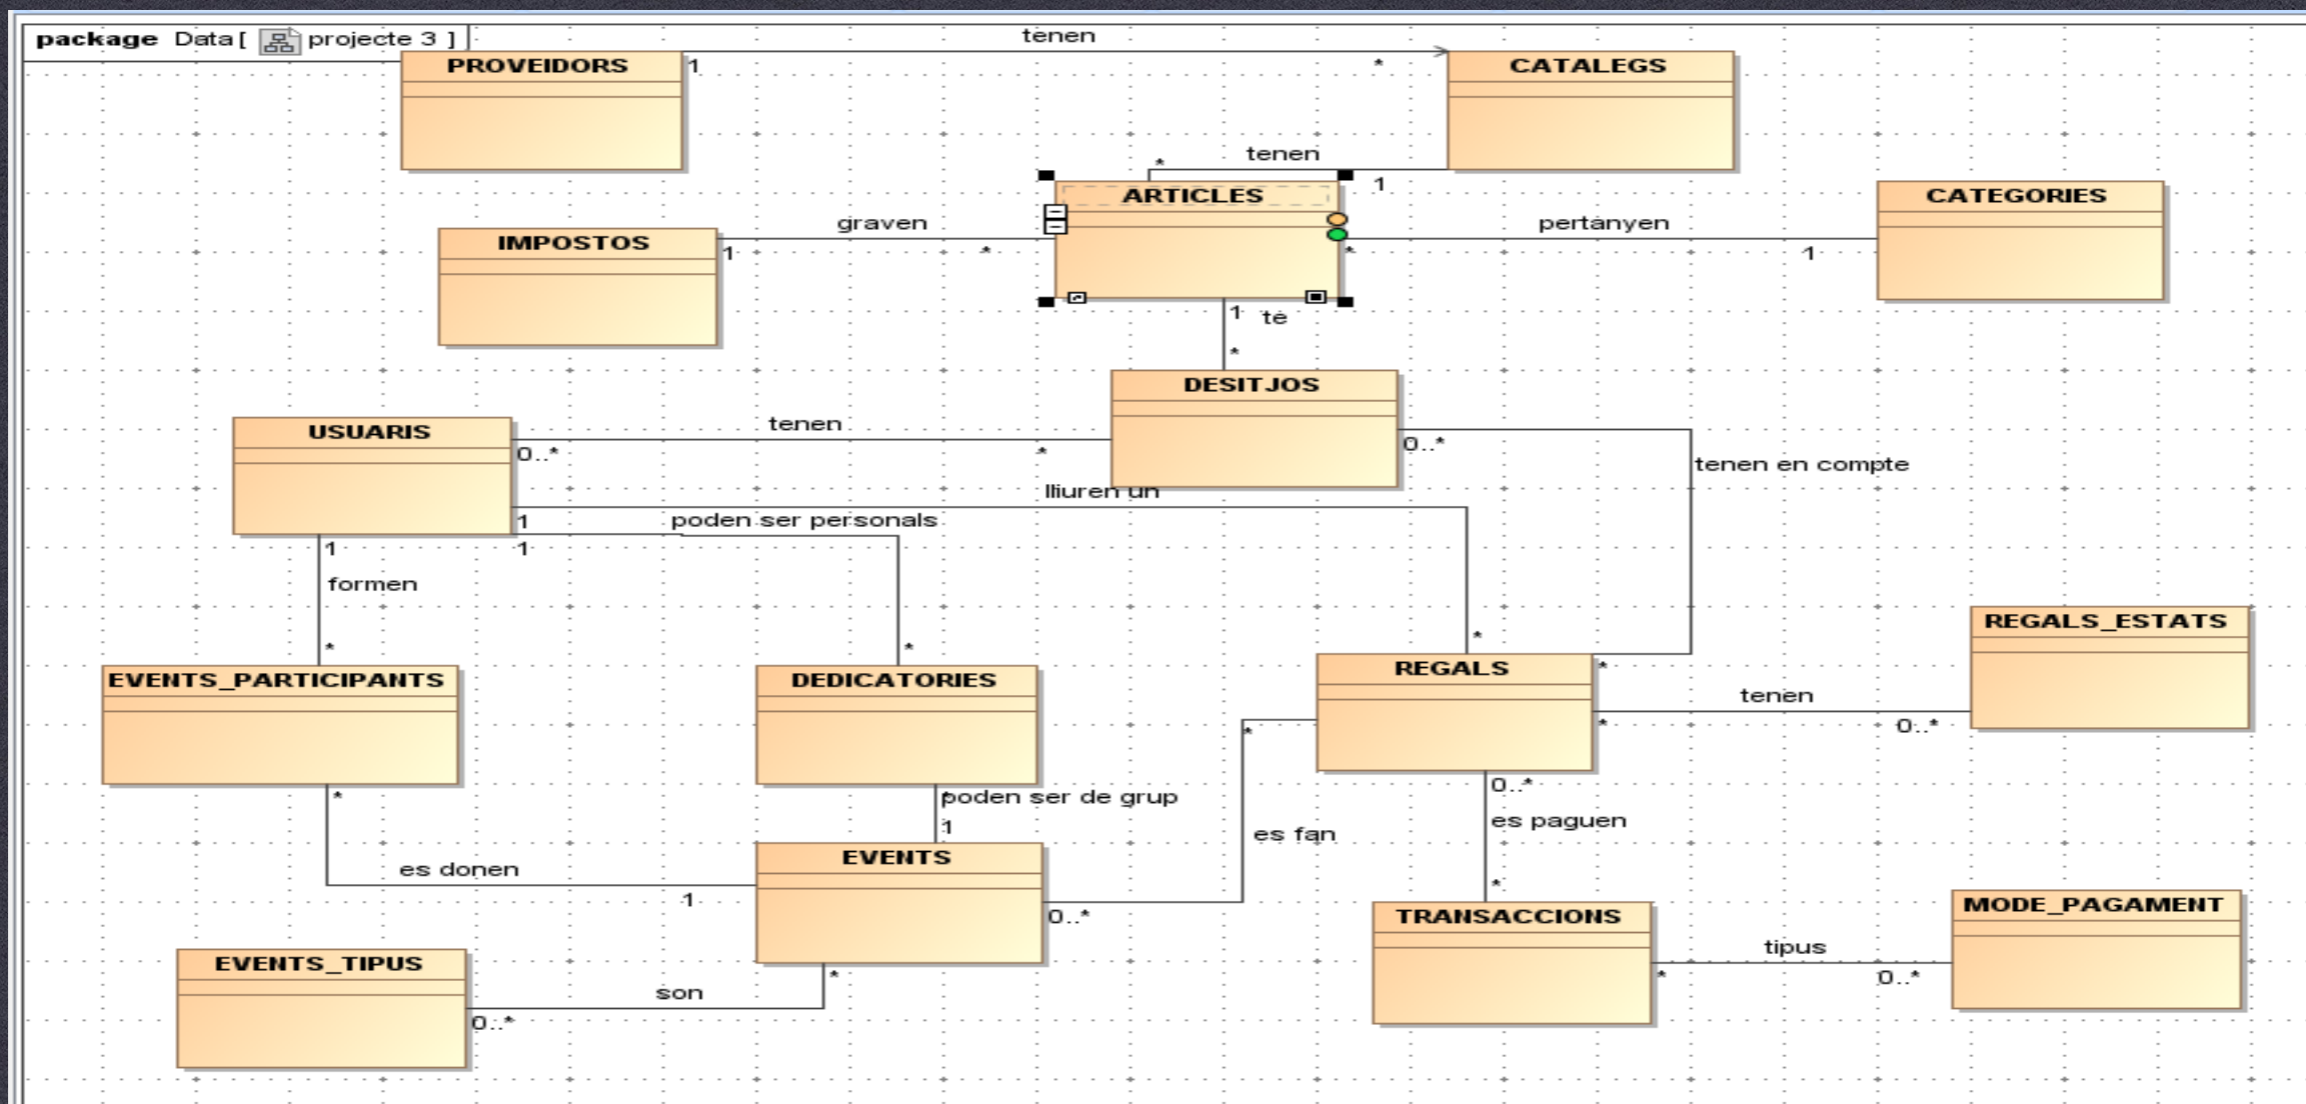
package Data [ projecte 3 ]

PROVEIDORS
1
tenen
*
CATALEGS

*
tenen
1
ARTICLES

IMPOSTOS
1
graven
*

pertanyen
*
1
CATEGORIES

1
té
*
DESITJOS

USUARIS
0..*
tenen
*
0..*
tenen en compte
lliuren un
1
poden ser personals
1
1
formen
*
*
*

EVENTS_PARTICIPANTS
DEDICATORIES
REGALS
*
REGALS_ESTATS
tenen
*
0..*

*
*
poden ser de grup
1
es fan
0..*
es paguen
*

es donen
1
EVENTS
0..*
TRANSACCIONS
MODE_PAGAMENT
tipus
*
0..*

EVENTS_TIPUS
son
*
0..*